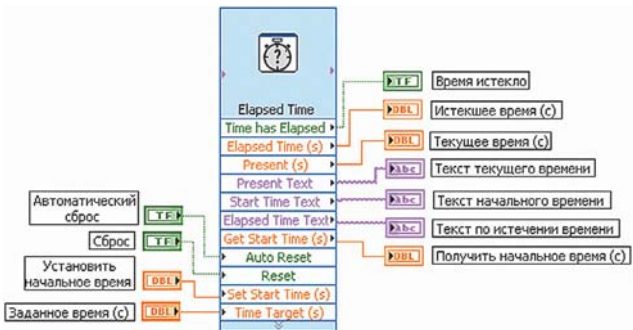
Elapsed Time
Time has Elapsed
Elapsed Time (s)
Present (s)
Present Text
Start Time Text
Elapsed Time Text
Get Start Time (s)
Auto Reset
Reset
Set Start Time (s)
Time Target (s)

TF Время истекло
DBL Истекшее время (с)
DBL Текущее время (с)
abc Текст текущего времени
abc Текст начального времени
abc Текст по истечении времени
DBL Получить начальное время (с)

Автоматический сброс TF
Сброс TF
Установить начальное время DBL
Заданное время (с) DBL